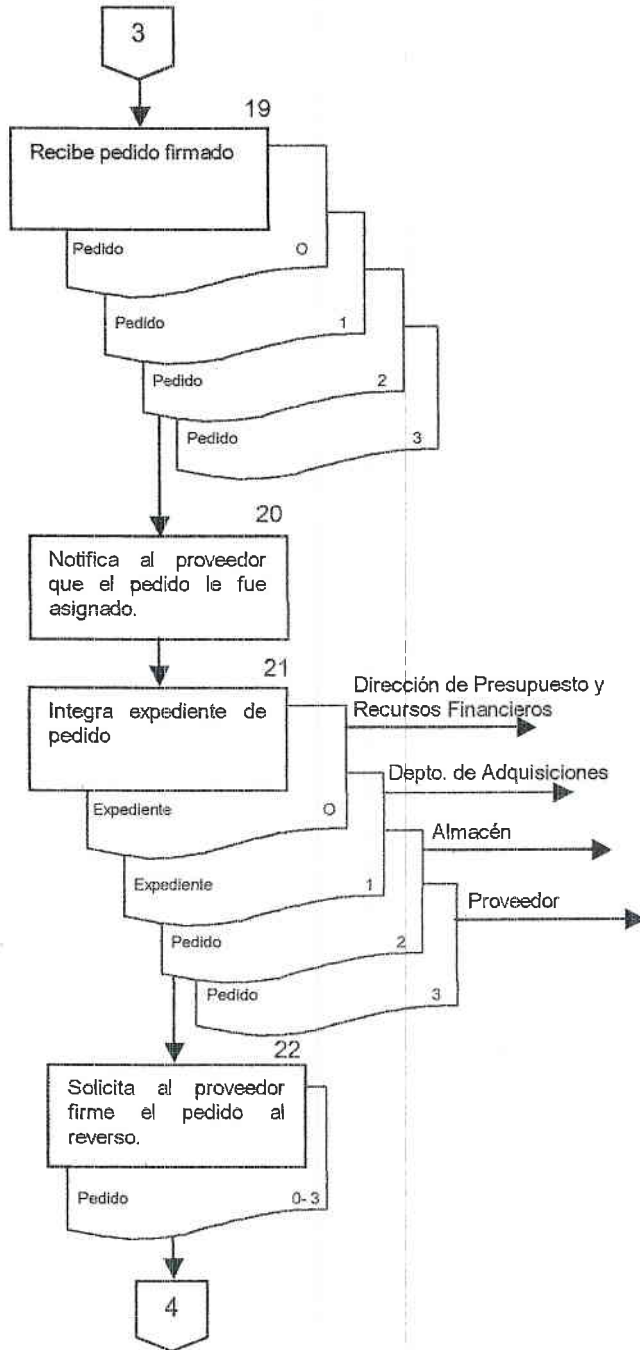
3

19

Recibe pedido firmado

Pedido O

Pedido 1

Pedido 2

Pedido 3

20

Notifica al proveedor que el pedido le fue asignado.

21

Integra expediente de pedido

Dirección de Presupuesto y Recursos Financieros

Depto. de Adquisiciones

Almacén

Proveedor

Expediente O

Expediente 1

Pedido 2

Pedido 3

22

Solicita al proveedor firme el pedido al reverso.

Pedido 0-3

4